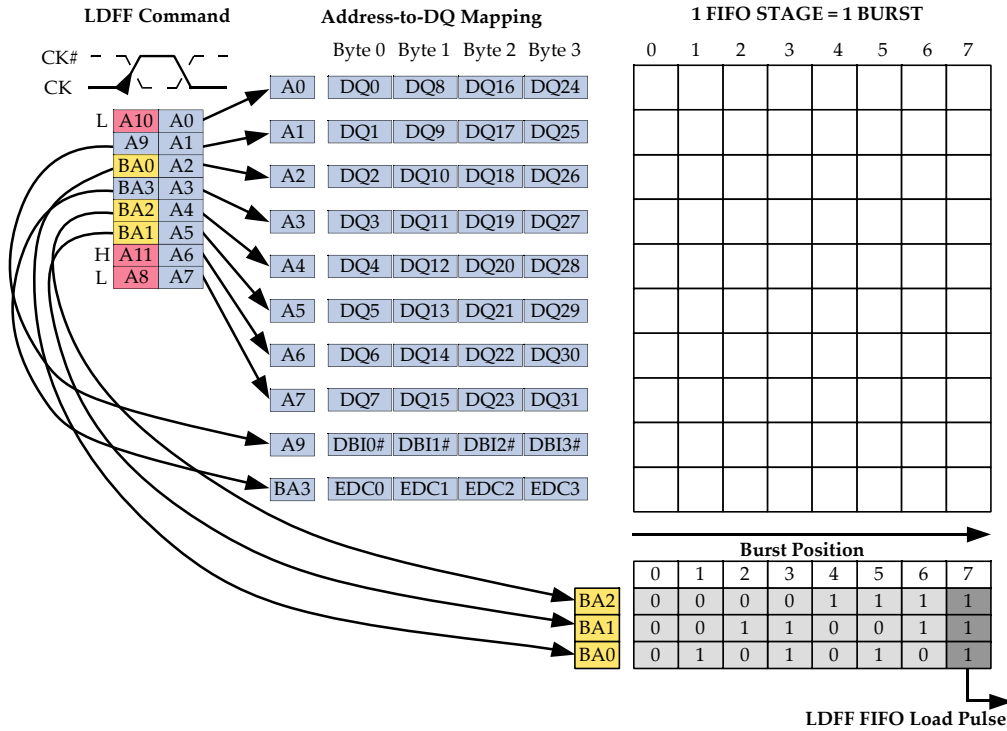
LDFF Command

CK#
CK

| | | |
|---|---|---|
| L | A10 | A0 |
| | A9 | A1 |
| | BA0 | A2 |
| | BA3 | A3 |
| | BA2 | A4 |
| | BA1 | A5 |
| H | A11 | A6 |
| L | A8 | A7 |

Address-to-DQ Mapping

| | Byte 0 | Byte 1 | Byte 2 | Byte 3 |
|---|---|---|---|---|
| A0 | DQ0 | DQ8 | DQ16 | DQ24 |
| A1 | DQ1 | DQ9 | DQ17 | DQ25 |
| A2 | DQ2 | DQ10 | DQ18 | DQ26 |
| A3 | DQ3 | DQ11 | DQ19 | DQ27 |
| A4 | DQ4 | DQ12 | DQ20 | DQ28 |
| A5 | DQ5 | DQ13 | DQ21 | DQ29 |
| A6 | DQ6 | DQ14 | DQ22 | DQ30 |
| A7 | DQ7 | DQ15 | DQ23 | DQ31 |
| A9 | DBI0# | DBI1# | DBI2# | DBI3# |
| BA3 | EDC0 | EDC1 | EDC2 | EDC3 |

1 FIFO STAGE = 1 BURST

0 1 2 3 4 5 6 7

Burst Position

| | 0 | 1 | 2 | 3 | 4 | 5 | 6 | 7 |
|---|---|---|---|---|---|---|---|---|
| BA2 | 0 | 0 | 0 | 0 | 1 | 1 | 1 | 1 |
| BA1 | 0 | 0 | 1 | 1 | 0 | 0 | 1 | 1 |
| BA0 | 0 | 1 | 0 | 1 | 0 | 1 | 0 | 1 |

LDFF FIFO Load Pulse